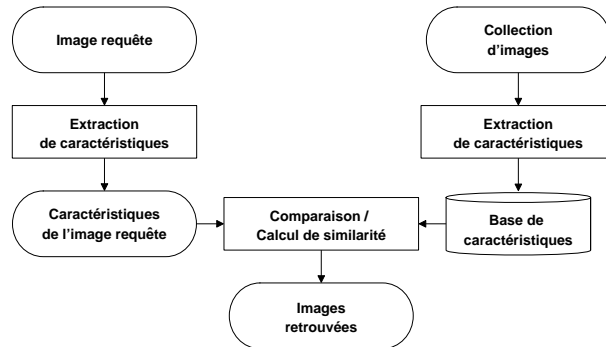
Image requête

Collection d'images

Extraction de caractéristiques

Extraction de caractéristiques

Caractéristiques de l'image requête

Comparaison / Calcul de similarité

Base de caractéristiques

Images retrouvées